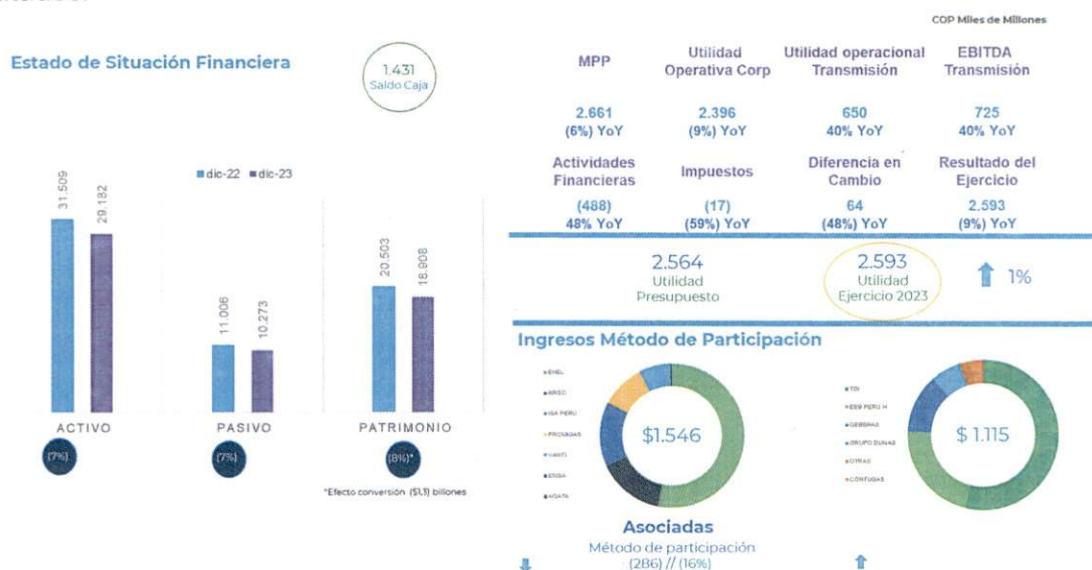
COP Miles de Millones

Estado de Situación Financiera

1.431
Saldo Caja

dic-22 dic-23

31.509
29.182
ACTIVO
(7%)

11.006
10.273
PASIVO
(7%)

20.503
18.908
PATRIMONIO
(8%)*

*Efecto conversión ($1,3) billones

| MPP | Utilidad Operativa Corp | Utilidad operacional Transmisión | EBITDA Transmisión |
|---|---|---|---|
| 2.661 (6%) YoY | 2.396 (9%) YoY | 650 40% YoY | 725 40% YoY |
| Actividades Financieras | Impuestos | Diferencia en Cambio | Resultado del Ejercicio |
| (488) 48% YoY | (17) (59%) YoY | 64 (48%) YoY | 2.593 (9%) YoY |

2.564
Utilidad
Presupuesto

2.593
Utilidad
Ejercicio 2023

1%

Ingresos Método de Participación

ENEL
ARGO
ISA PERU
PROMIGAS
VANTI
EMSA
AGATA

$1.546

TGI
EEB PERU H
GEBBRAS
GRUPO DUNAS
CTRAS
CONTUGAS

$ 1.115

Asociadas
Método de participación
(286) // (16%)